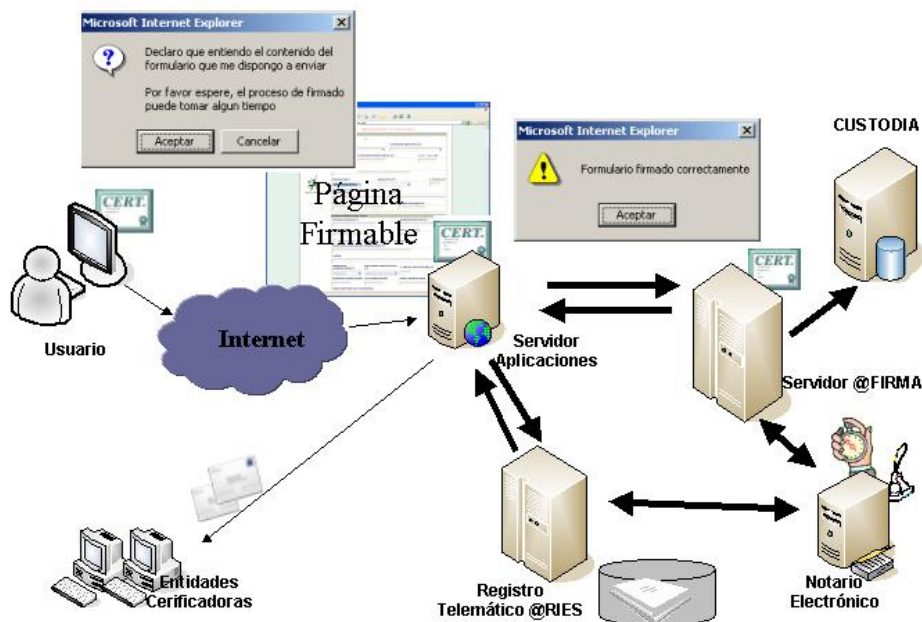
Microsoft Internet Explorer

Declaro que entiendo el contenido del formulario que me dispongo a enviar

Por favor espere, el proceso de firmado puede tomar algun tiempo

Aceptar Cancelar

Microsoft Internet Explorer

Formulario firmado correctamente

Aceptar

CUSTODIA

CERT.

Página Firmable

CERT.

CERT.

Usuario

Internet

Servidor Aplicaciones

Servidor @FIRMA

Entidades Cerificadoras

Registro Telemático @RIES

Notario Electrónico